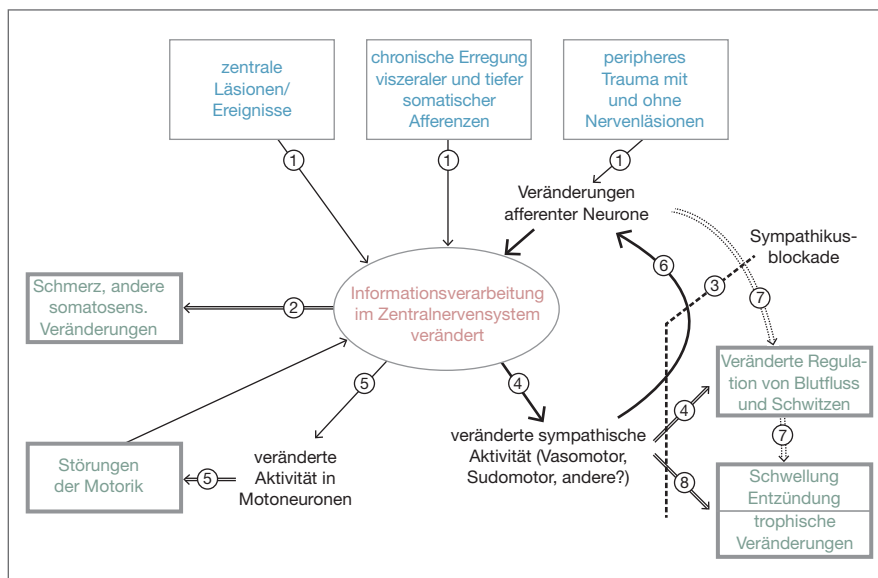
zentrale Läsionen/ Ereignisse

chronische Erregung viszeraler und tiefer somatischer Afferenzen

peripheres Trauma mit und ohne Nervenläsionen

1

1

1

Veränderungen afferenter Neurone

Sympathikusblockade

6

3

7

Schmerz, andere somatosens. Veränderungen

2

Informationsverarbeitung im Zentralnervensystem verändert

Veränderte Regulation von Blutfluss und Schwitzen

5

4

4

7

veränderte Aktivität in Motoneuronen

veränderte sympathische Aktivität (Vasomotor, Sudomotor, andere?)

Störungen der Motorik

5

8

Schwellung Entzündung

trophische Veränderungen